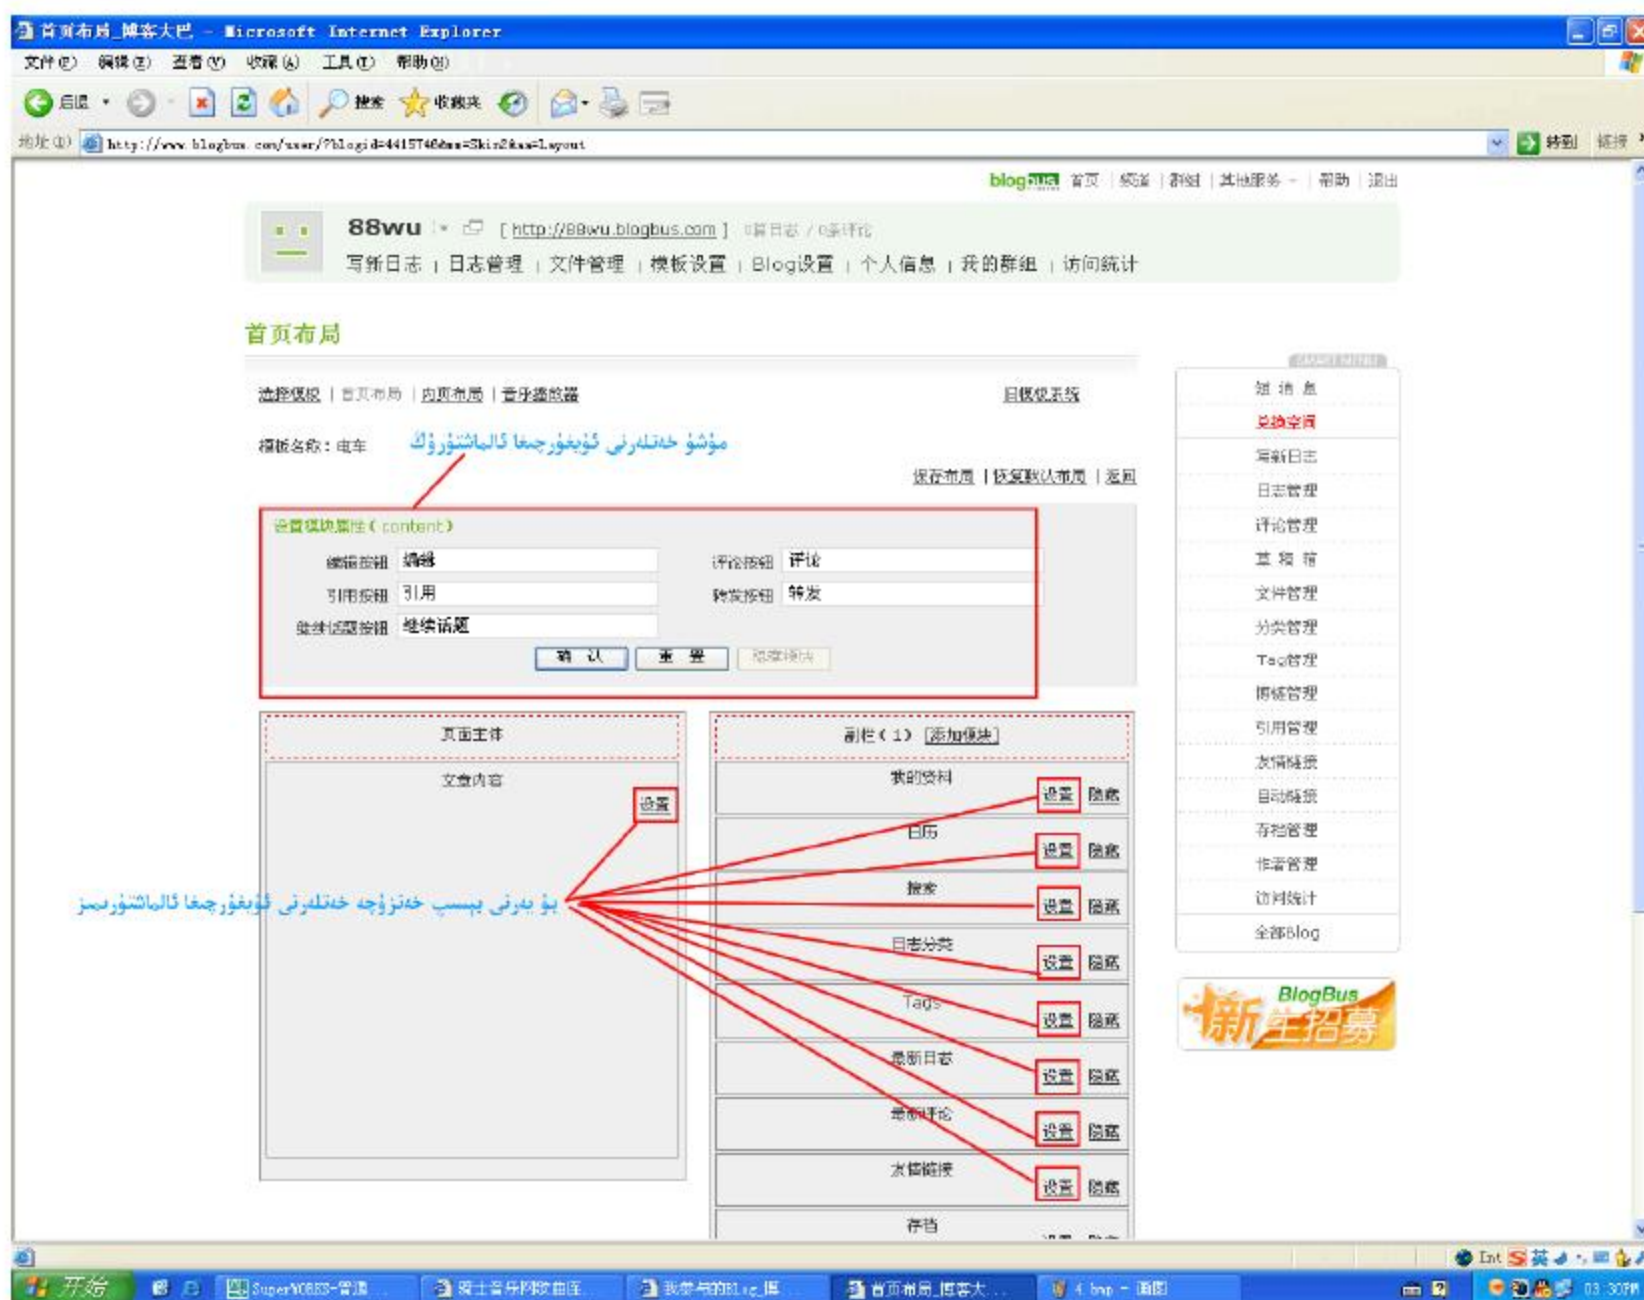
首页布局_博客大巴 - Microsoft Internet Explorer

文件(F) 编辑(E) 查看(V) 收藏(A) 工具(T) 帮助(H)

后退 搜索 收藏夹

地址(D) http://www.blogbus.com/user/?blogid=4415746&m=Skin2&a=Layout 转到 链接

blogbus 首页 频道 群组 其他服务 帮助 退出

88wu [ http://88wu.blogbus.com ] 0篇日志 / 0条评论

写新日志 | 日志管理 | 文件管理 | 模板设置 | Blog设置 | 个人信息 | 我的群组 | 访问统计

首页布局

选择模板 | 首页布局 | 内页布局 | 音乐播放器 旧模板系统

模板名称：电车

مۇشۇ خەتلەرنى ئۆزگەرتىپ ئالماشتۇرۇڭ

保存布局 | 恢复默认布局 | 返回

设置模块属性 ( content )

编辑按钮 编辑 评论按钮 评论
引用按钮 引用 转发按钮 转发
继续话题按钮 继续话题

确 认 重 置 隐藏模块

页面主体 副栏 ( 1 ) 添加模块

文章内容 设置

我的资料 设置 隐藏
日历 设置 隐藏
搜索 设置 隐藏
日志分类 设置 隐藏
Tags 设置 隐藏
最新日志 设置 隐藏
最新评论 设置 隐藏
友情链接 设置 隐藏
存档

بۇ يەرنى بېسىپ خەنزۇچە خەتلەرنى ئۆزگەرتىپ ئالماشتۇرىسىز

短消息
更换空间
写新日志
日志管理
评论管理
草稿箱
文件管理
分类管理
Tag管理
链接管理
引用管理
友情链接
自动链接
存档管理
作者管理
访问统计
全部Blog

BlogBus 新生招募

开始 SuperVOBS-管理 我的音乐网... 我参与的Blog_博... 首页布局_博客大... 4.bmp - 画图 03:30PM